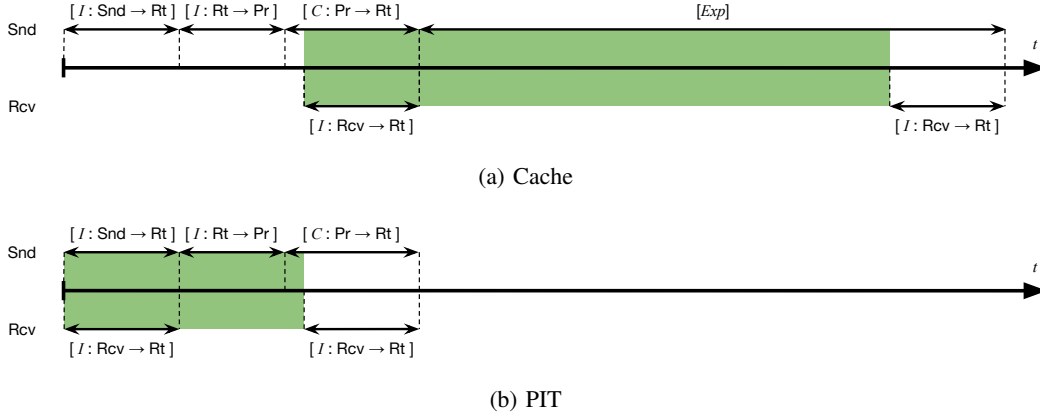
[ $I$ : Snd → Rt ] [ $I$ : Rt → Pr ] [ $C$ : Pr → Rt ] [$Exp$]

Snd

$t$

Rcv

[ $I$ : Rcv → Rt ] [ $I$ : Rcv → Rt ]

(a) Cache

[ $I$ : Snd → Rt ] [ $I$ : Rt → Pr ] [ $C$ : Pr → Rt ]

Snd

$t$

Rcv

[ $I$ : Rcv → Rt ] [ $I$ : Rcv → Rt ]

(b) PIT